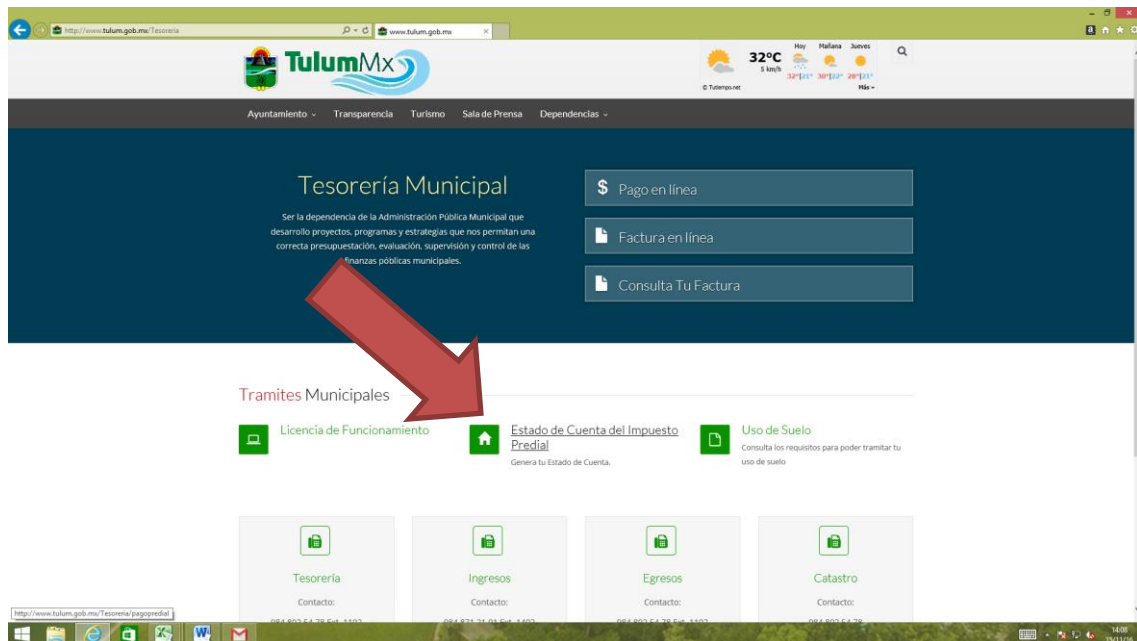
http://www.tulum.gob.mx/Tesoreria

www.tulum.gob.mx

TulumMx

32ºC
5 km/h

Hoy Mañana Jueves
32°|21° 30°|22° 28°|21°
© Tutiempo.net
Más

Ayuntamiento Transparencia Turismo Sala de Prensa Dependencias

Tesorería Municipal

Ser la dependencia de la Administración Pública Municipal que desarrollo proyectos, programas y estrategias que nos permitan una correcta presupuestación, evaluación, supervisión y control de las finanzas públicas municipales.

$ Pago en línea

Factura en línea

Consulta Tu Factura

Tramites Municipales

Licencia de Funcionamiento

Estado de Cuenta del Impuesto Predial
Genera tu Estado de Cuenta.

Uso de Suelo
Consulta los requisitos para poder tramitar tu uso de suelo

Tesorería
Contacto:

Ingresos
Contacto:

Egresos
Contacto:

Catastro
Contacto:

http://www.tulum.gob.mx/Tesoreria/pagopredial

14:08